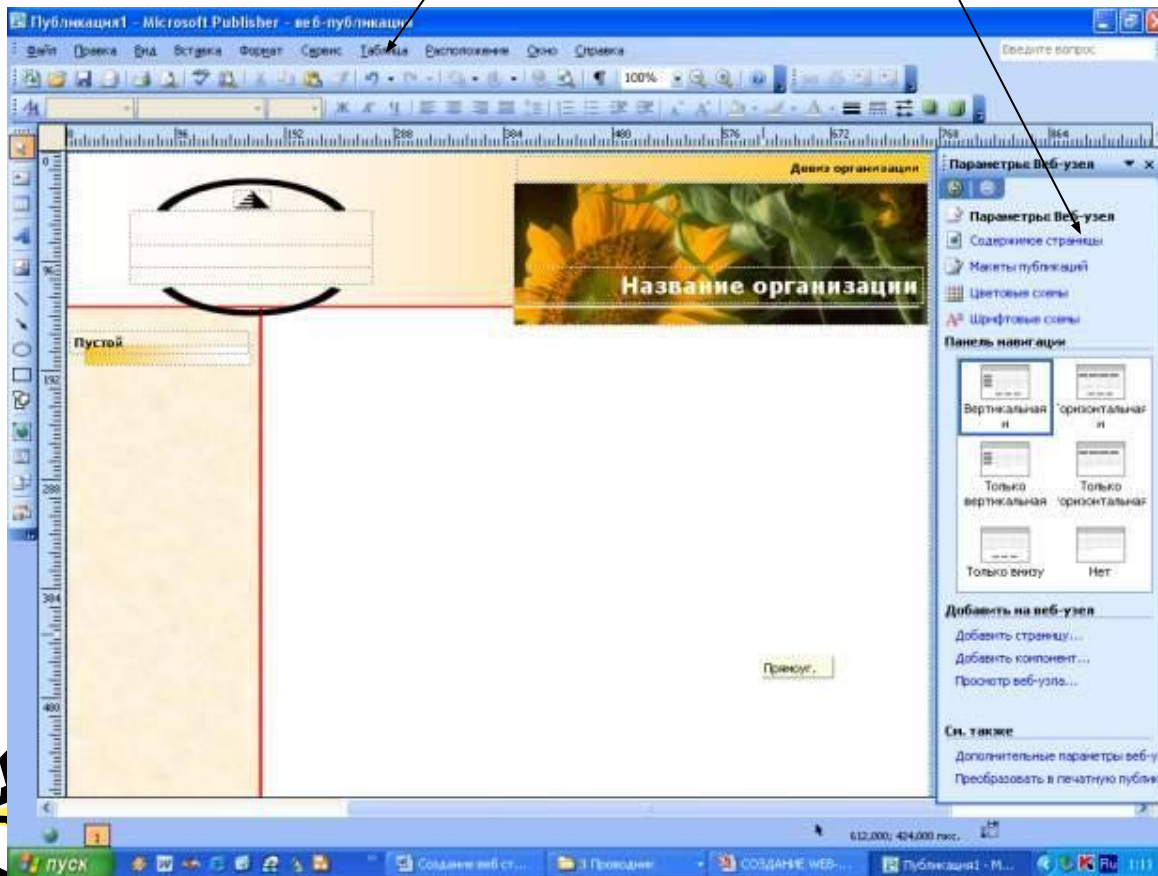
Публикация1 - Microsoft Publisher - веб-публикаци

Файл Правка Вид Вставка Формат Сервис Таблица Расположение Окно Справка

Введите вопрос

100%

96 192 288 384 480 576 672 768 864

Девиз организации

Название организации

Пустой

Прямоуг.

Параметры веб-узла

Параметры веб-узла

Содержимое страницы

Макеты публикаций

Цветовые схемы

Шрифтовые схемы

Панель навигации

Вертикальная и

Горизонтальная и

Только вертикальная

Только горизонтальная

Только внизу

Нет

Добавить на веб-узел

Добавить страницу...

Добавить компонент...

Просмотр веб-узла...

См. также

Дополнительные параметры веб-у

Преобразовать в печатную публик

612,000; 424,000 пикс.

1

пуск

Создание веб ст...

3 Проводник

СОЗДАНИЕ WEB-...

Публикация1 - М...

RU